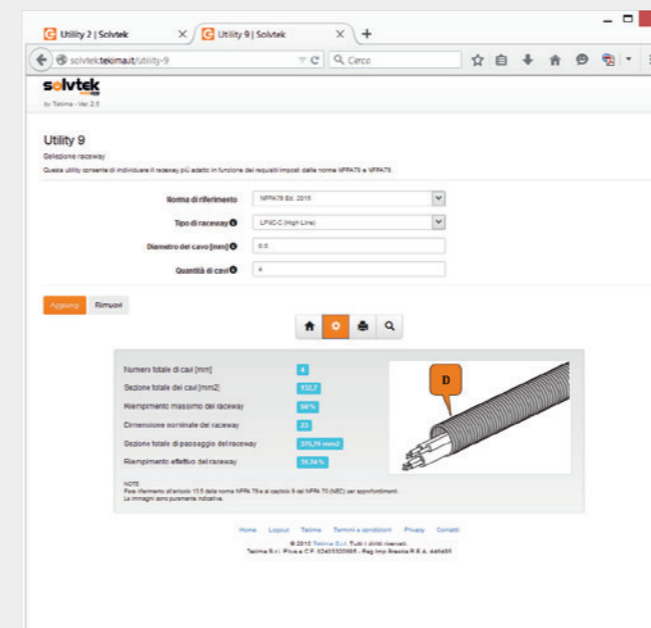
Utility 2 | Solvtek
Utility 9 | Solvtek
solvtek.tekima.it/utility-9
Cerca

solvtek
by Tekima - Ver 2.5

Utility 9
Selezione raceway
Questa utility consente di individuare il raceway più adatto in funzione dei requisiti imposti dalla norme NFPA70 e NFPA79.

Norma di riferimento NFPA79 Ed. 2015
Tipo di raceway LFNC-C (High Line)
Diametro del cavo [mm] 6.6
Quantità di cavi 4

Aggiungi Rimuovi

Numero totale di cavi [mm] 4
Sezione totale dei cavi [mm2] 132,7
Riempimento massimo del raceway 50%
Dimensione nominale del raceway 23
Sezione totale di passaggio del raceway 375,79 mm2
Riempimento effettivo del raceway 35,34 %

D

NOTE
Fare riferimento all'articolo 13.5 della norma NFPA 79 e al capitolo 9 del NFPA 70 (NEC) per approfondimenti.
Le immagini sono puramente indicative.

Home Logout Tekima Termini e condizioni Privacy Contatti
© 2015 Tekima S.r.l. Tutti i diritti riservati.
Tekima S.r.l. P.Iva e C.F. 03403320985 - Reg.Imp.Brescia R.E.A. 445455